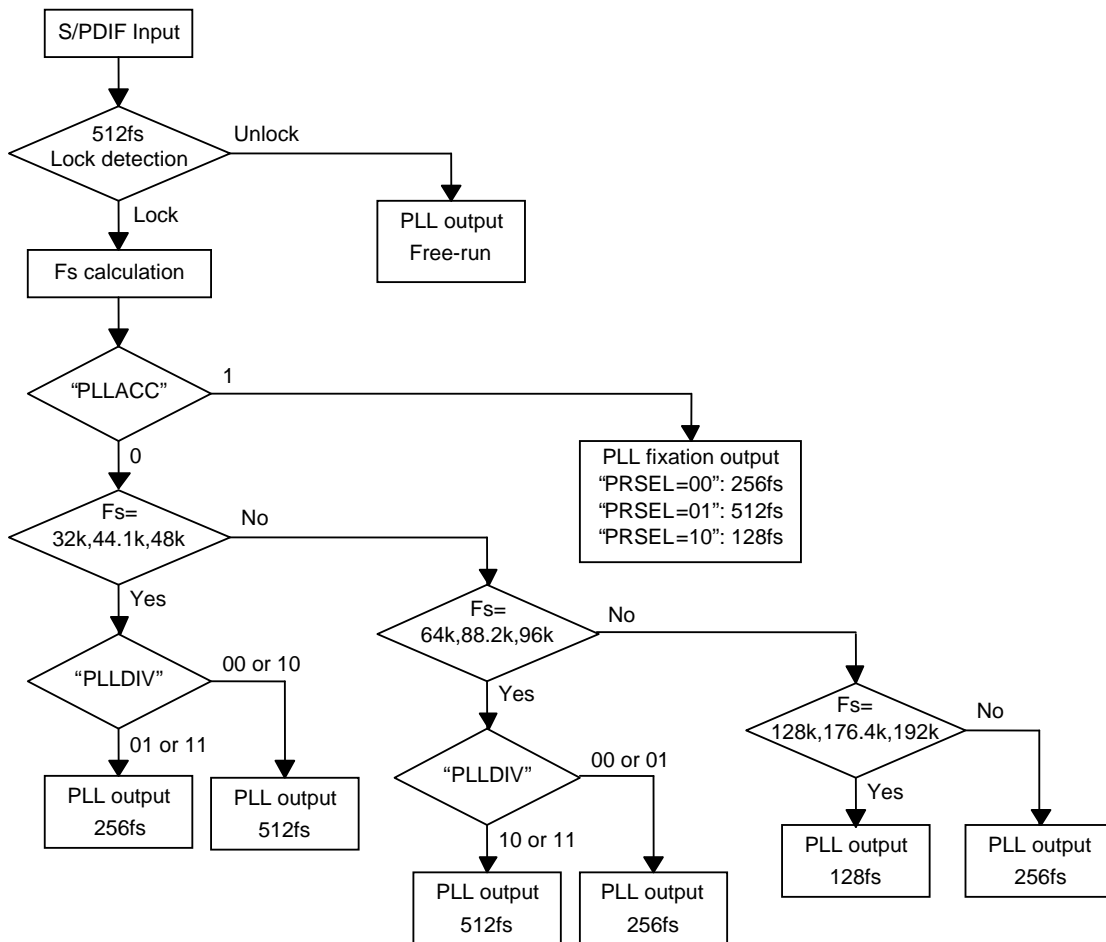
S/PDIF Input

512fs Lock detection

Unlock

PLL output Free-run

Lock

Fs calculation

"PLLACC"

1

PLL fixation output
"PRSEL=00": 256fs
"PRSEL=01": 512fs
"PRSEL=10": 128fs

0

Fs= 32k,44.1k,48k

No

Yes

"PLLDIV"

00 or 10

01 or 11

PLL output 256fs

PLL output 512fs

Fs= 64k,88.2k,96k

No

Yes

"PLLDIV"

00 or 01

10 or 11

PLL output 512fs

PLL output 256fs

Fs= 128k,176.4k,192k

No

Yes

PLL output 128fs

PLL output 256fs